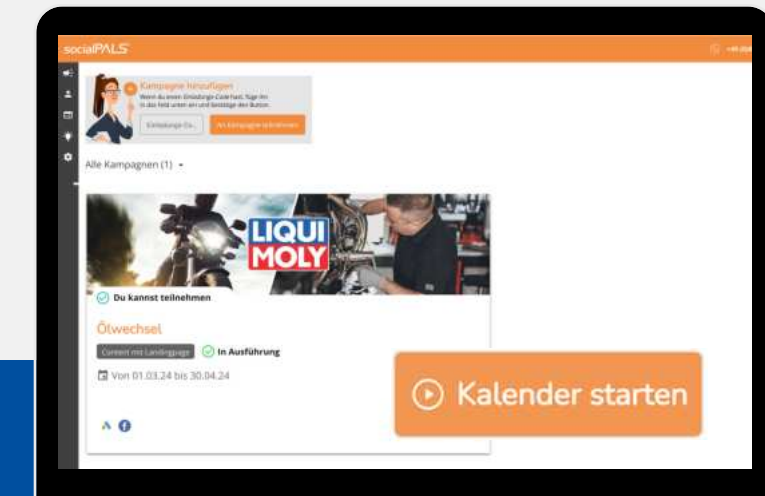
socialPALS

Kampagne hinzufügen

Wenn du einen Einladungs-Code hast, füge ihn in das Feld unten ein und bestätige den Button.

Einladungs-Co...

An Kampagne teilnehmen

Alle Kampagnen (1)

LIQUI MOLY

Du kannst teilnehmen

Ölwechsel

Content mit Landingpage

In Ausführung

Von 01.03.24 bis 30.04.24

Kalender starten